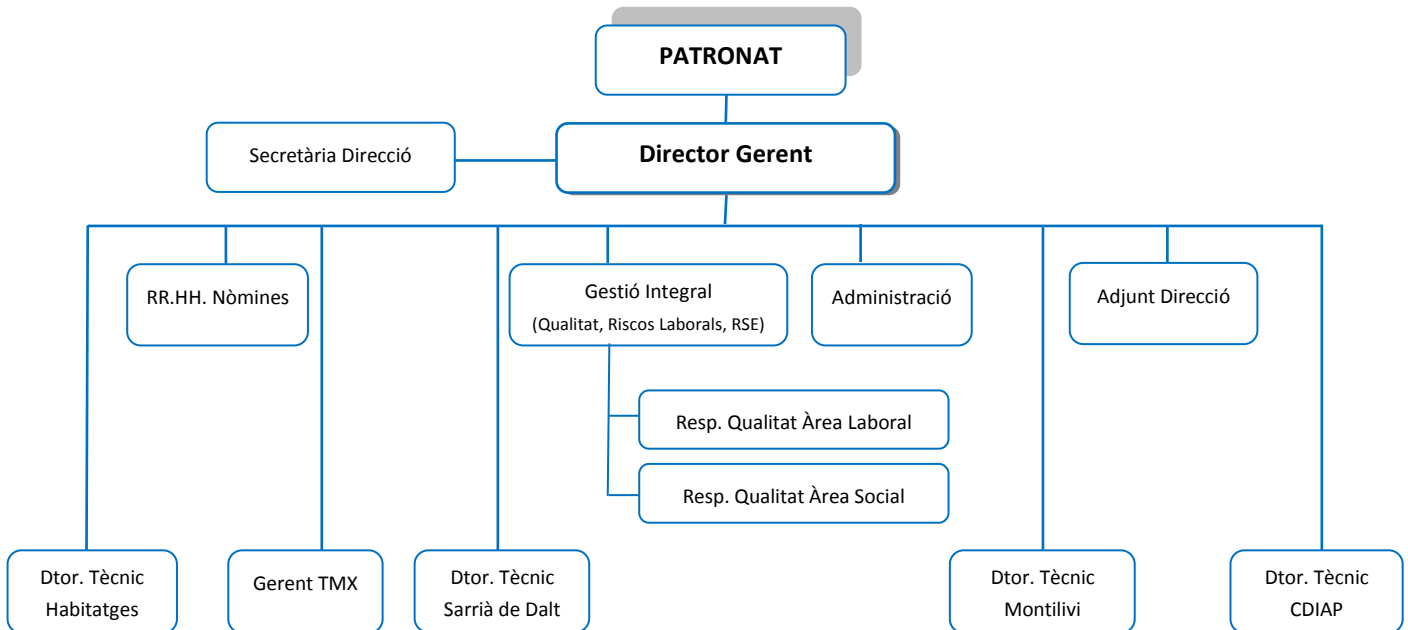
PATRONAT

Secretària Direcció

Director Gerent

RR.HH. Nòmines

Gestió Integral
(Qualitat, Riscos Laborals, RSE)

Administració

Adjunt Direcció

Resp. Qualitat Àrea Laboral

Resp. Qualitat Àrea Social

Dtor. Tècnic Habitatges

Gerent TMX

Dtor. Tècnic Sarrià de Dalt

Dtor. Tècnic Montilivi

Dtor. Tècnic CDIAP